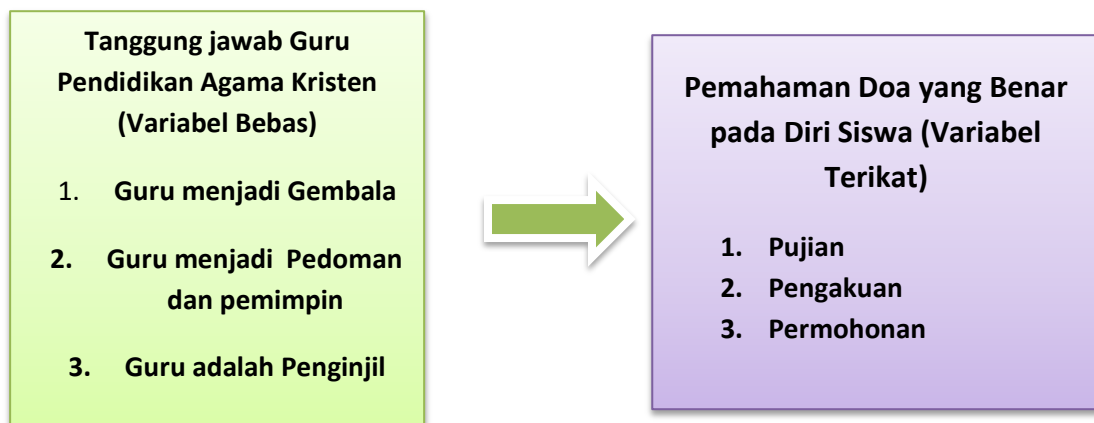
Tanggung jawab Guru Pendidikan Agama Kristen (Variabel Bebas)

1. Guru menjadi Gembala

2. Guru menjadi Pedoman dan pemimpin

3. Guru adalah Penginjil

Pemahaman Doa yang Benar pada Diri Siswa (Variabel Terikat)

1. Pujian
2. Pengakuan
3. Permohonan